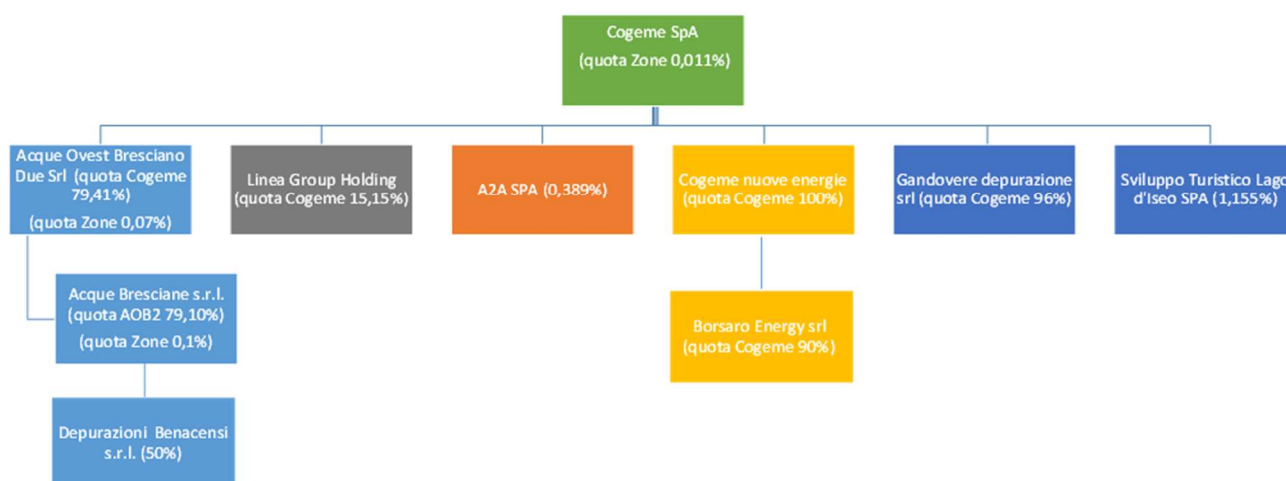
Cogeme SpA
(quota Zone 0,011%)

Acque Ovest Bresciano Due Srl (quota Cogeme 79,41%)
(quota Zone 0,07%)

Linea Group Holding (quota Cogeme 15,15%)

A2A SPA (0,389%)

Cogeme nuove energie (quota Cogeme 100%)

Gandovere depurazione srl (quota Cogeme 96%)

Sviluppo Turistico Lago d'Iseo SPA (1,155%)

Acque Bresciane s.r.l. (quota AOB2 79,10%)
(quota Zone 0,1%)

Borsaro Energy srl (quota Cogeme 90%)

Depurazioni Benacensi s.r.l. (50%)